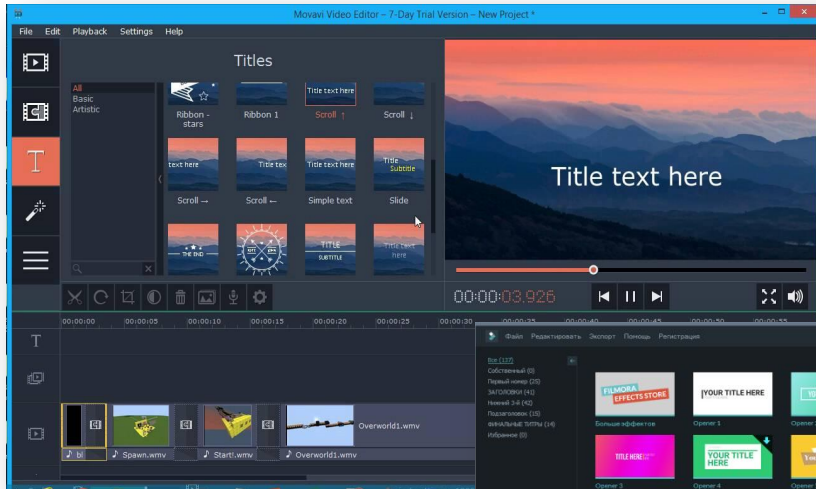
Movavi Video Editor – 7-Day Trial Version – New Project *

File Edit Playback Settings Help

Titles

All
Basic
Artistic

Ribbon - stars

Ribbon 1

Title text here
Scroll ↑

Scroll ↓

text here
Scroll →

Title tex
Scroll ←

Title text here
Simple text

Title
Subtitle
Slide

THE END

EST 1896

TITLE
SUBTITLE

Title text here

Title text here

00:00:03.926

00:00:00 00:00:05 00:00:10 00:00:15 00:00:20 00:00:25 00:00:30

Файл Редактировать Экспорт Помощь Регистрация

Все (137)
Собственный (0)
Первый номер (25)
ЗАГОЛОВКИ (41)
Нижний 3-й (42)
Подзаголовок (15)
ФИНАЛЬНЫЕ ТИТРЫ (14)
Избранное (0)

FILMORA EFFECTS STORE
Больше эффектов

YOUR TITLE HERE
Opener 1

TITLE HERE
Opener 3

YOUR TITLE HERE
Opener 4

Spawn.wmv
Start!.wmv
Overworld1.wmv
Overworld1.wmv
bl
Spawn.wmv
Start!.wmv
Overworld1.wmv